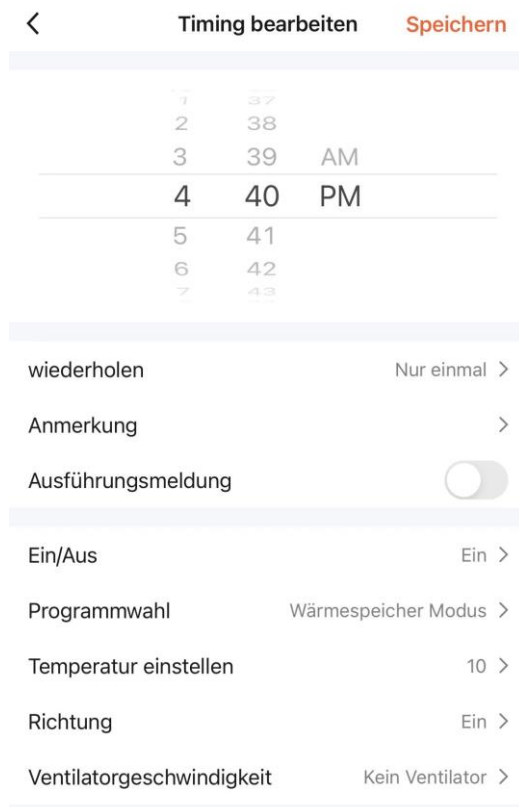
<

Timing bearbeiten

Speichern

1 37
2 38
3 39 AM
4 40 PM
5 41
6 42
7 43

wiederholen
Nur einmal >

Anmerkung
>

Ausführungsmeldung

Ein/Aus
Ein >

Programmwahl
Wärmespeicher Modus >

Temperatur einstellen
10 >

Richtung
Ein >

Ventilatorgeschwindigkeit
Kein Ventilator >